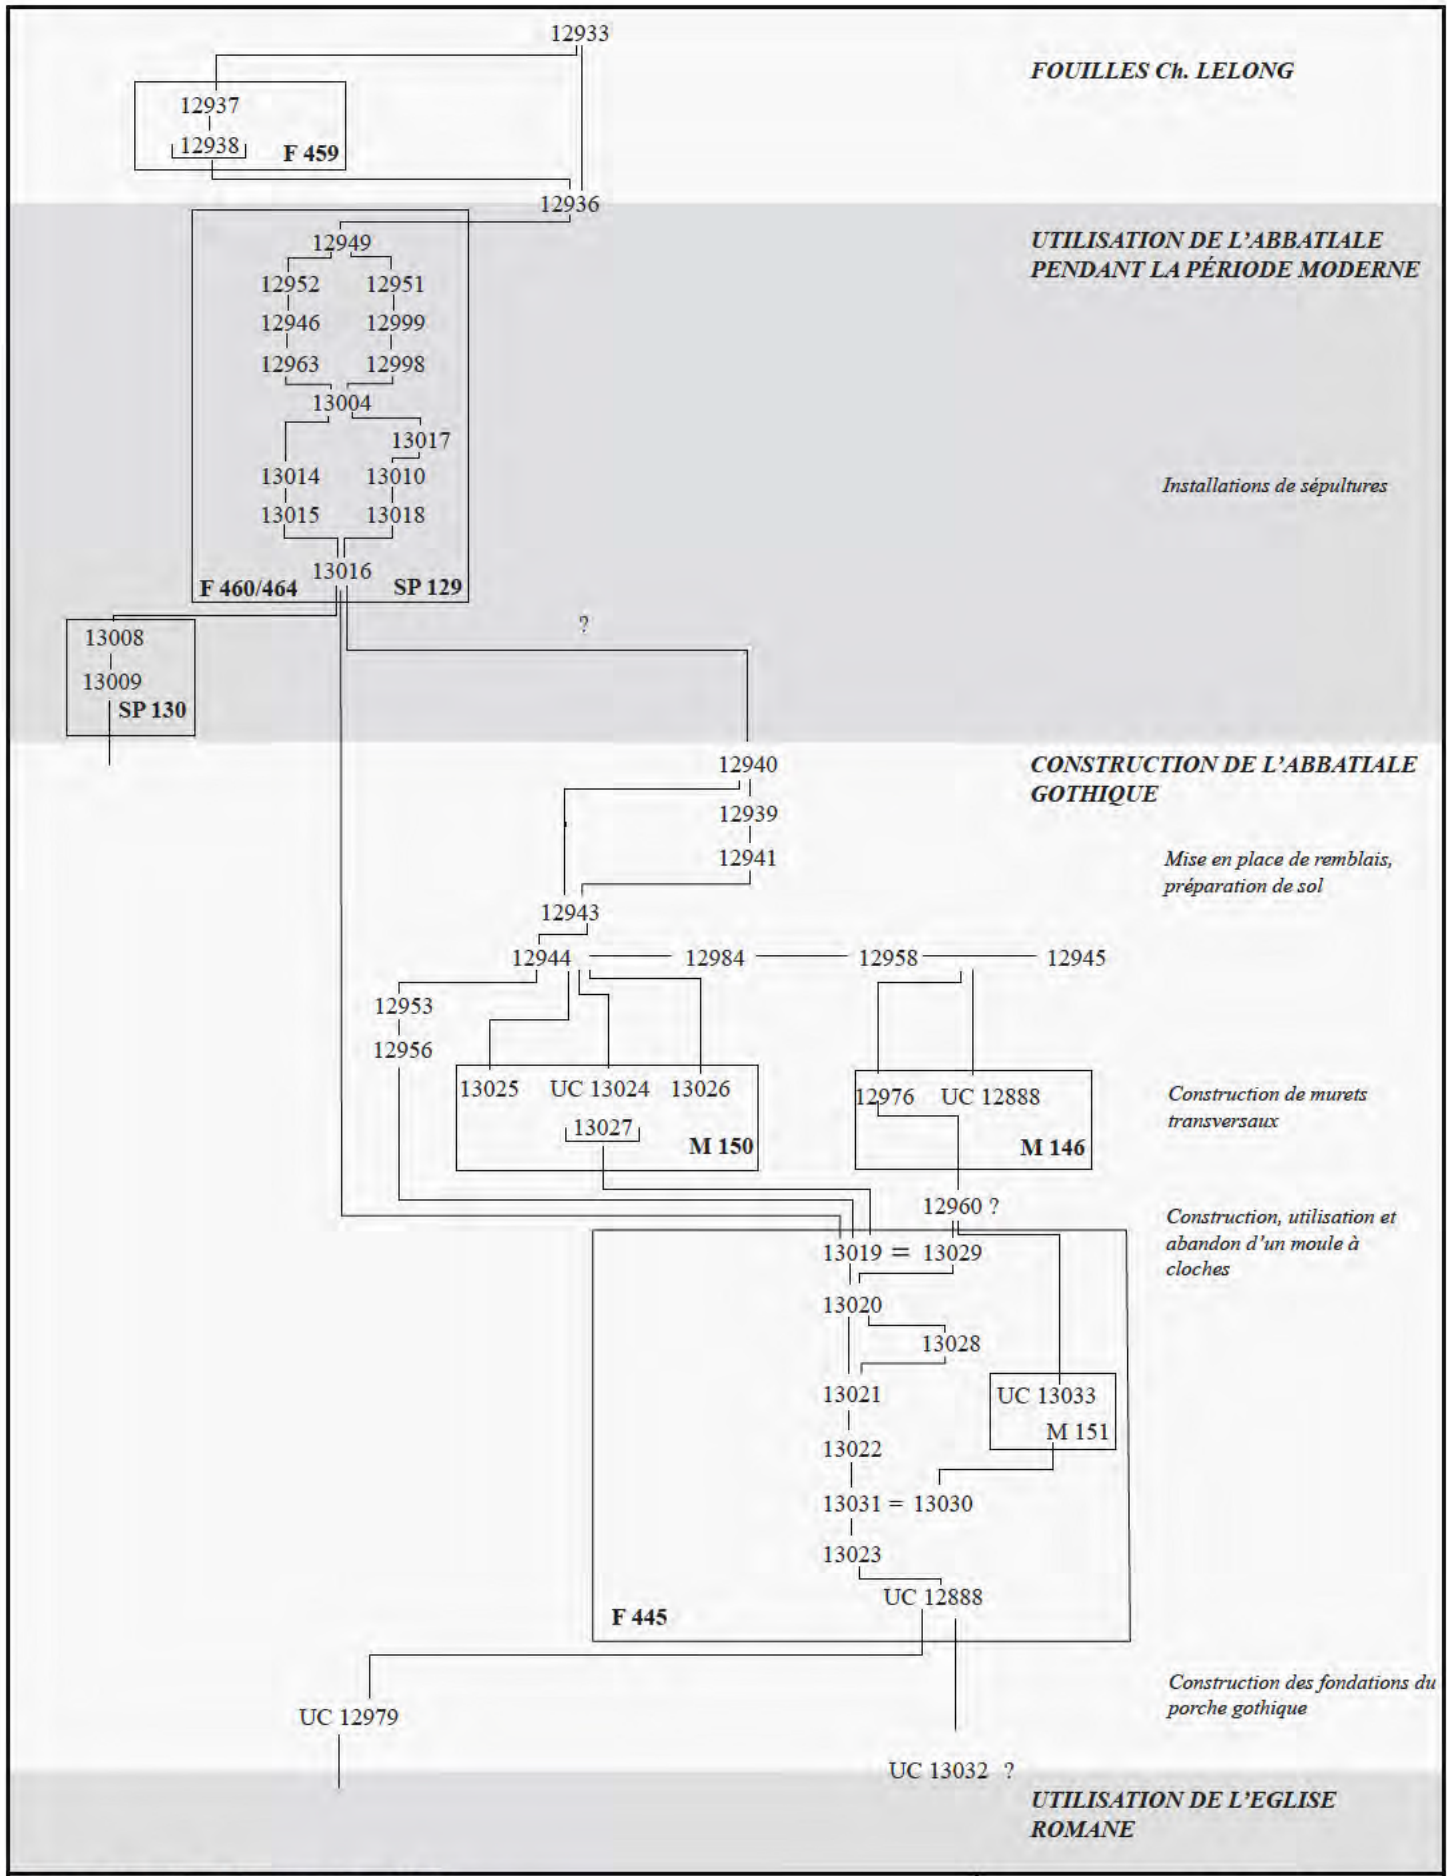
12933

FOUILLES Ch. LELONG

12937
12938
F 459

12936

UTILISATION DE L'ABBATIALE PENDANT LA PÉRIODE MODERNE

12949
12952 12951
12946 12999
12963 12998
13004
13017
13014 13010
13015 13018
13016
F 460/464 SP 129

Installations de sépultures

13008
13009
SP 130

?

12940

CONSTRUCTION DE L'ABBATIALE GOTHIQUE

12939
12941

Mise en place de remblais, préparation de sol

12943
12944 12984 12958 12945
12953
12956
13025 UC 13024 13026
13027
M 150
12976 UC 12888
M 146

Construction de murets transversaux

12960 ?

Construction, utilisation et abandon d'un moule à cloches

13019 = 13029
13020
13028
13021
UC 13033
M 151
13022
13031 = 13030
13023
UC 12888
F 445

Construction des fondations du porche gothique

UC 12979

UC 13032 ?

UTILISATION DE L'EGLISE ROMANE